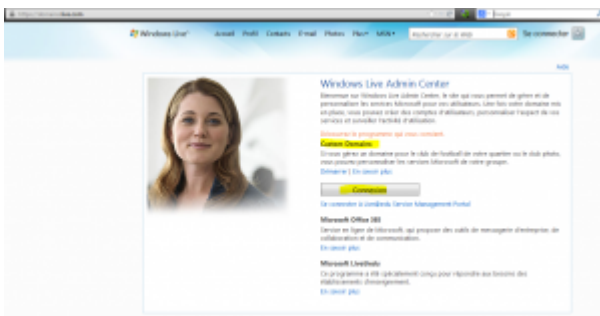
Windows Live

Accueil Profil Contacts E-mail Photos Plus MSN

Rechercher sur le Web

Se connecter

Aide

Windows Live Admin Center

Bienvenue sur Windows Live Admin Center, le site qui vous permet de gérer et de personnaliser les services Microsoft pour vos utilisateurs. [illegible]

Découvrez le programme qui vous convient

Custom Domains

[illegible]

Démarrer | En savoir plus

Connexion

Se connecter à Windows Service Management Portal

Microsoft Office 365

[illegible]

En savoir plus

Microsoft Live@edu

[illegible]

En savoir plus